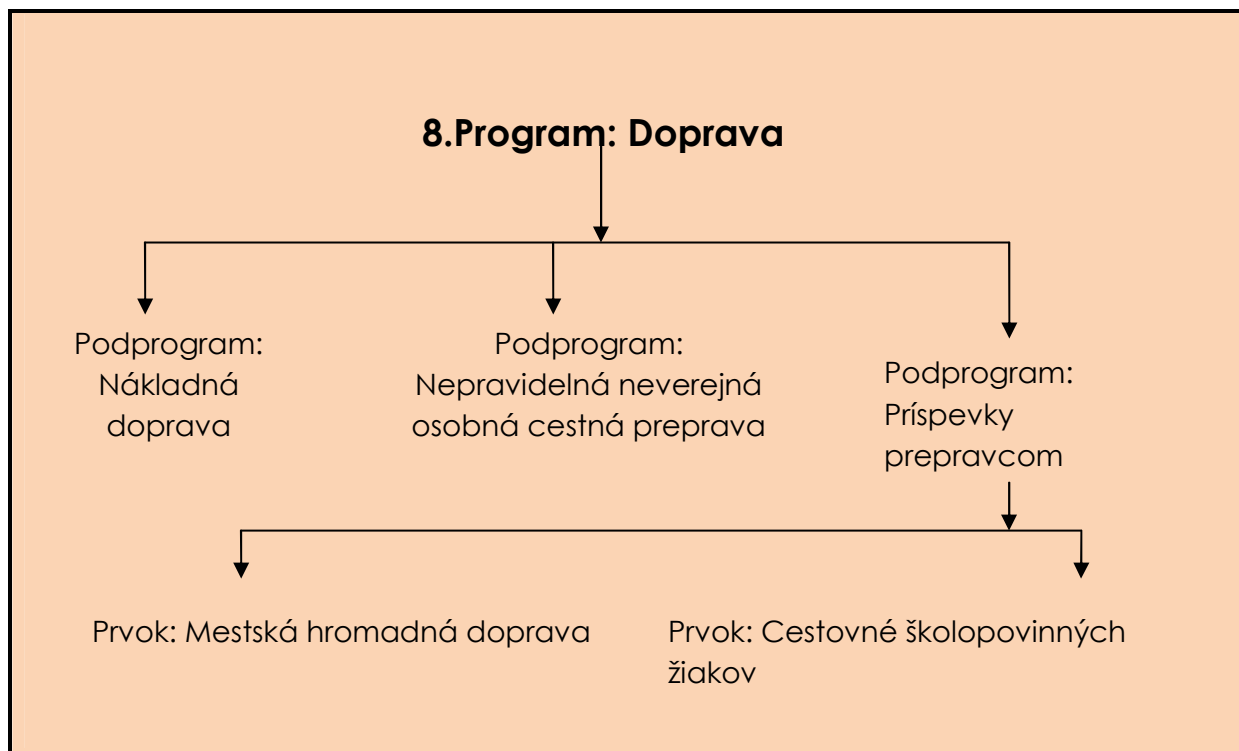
8.Program: Doprava

Podprogram: Nákladná doprava

Podprogram: Nepravidelná neverejná osobná cestná preprava

Podprogram: Príspevky prepravcom

Prvok: Mestská hromadná doprava

Prvok: Cestovné školopovinných žiakov